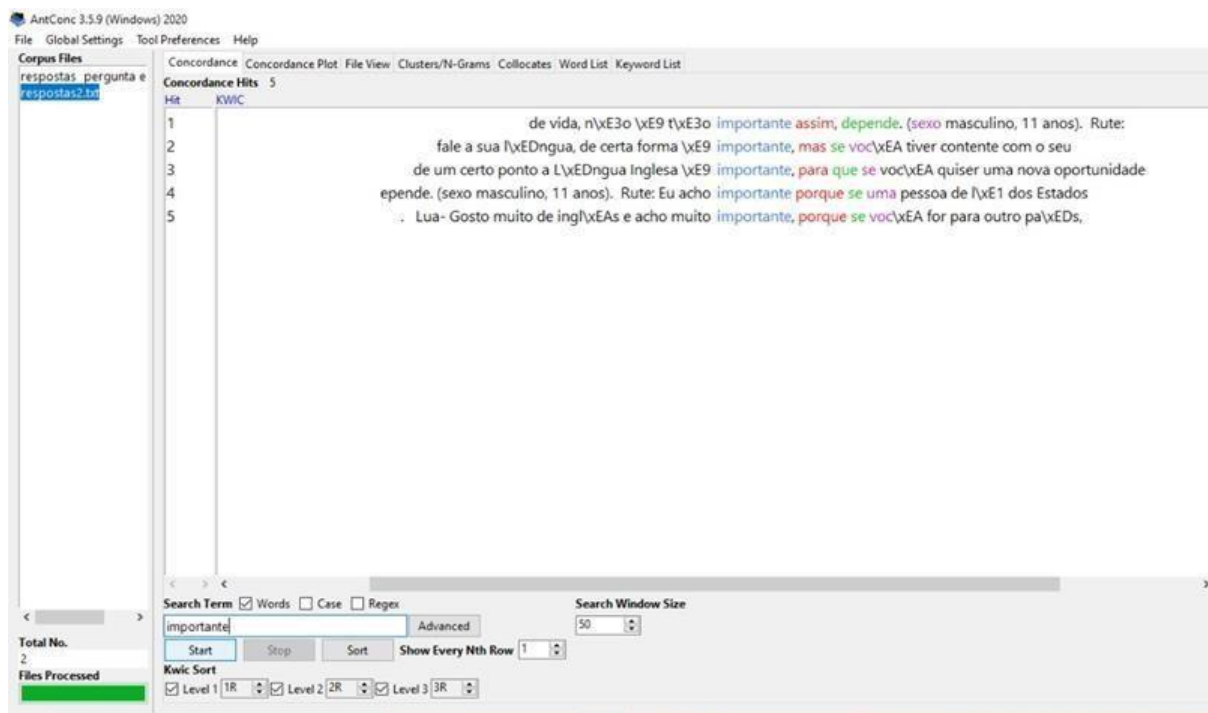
AntConc 3.5.9 (Windows) 2020

File Global Settings Tool Preferences Help

Corpus Files
respostas_pergunta e
respostas2.txt

Concordance | Concordance Plot | File View | Clusters/N-Grams | Collocates | Word List | Keyword List

Concordance Hits 5

Hit KWIC

1 de vida, n\xE3o \xE9 t\xE3o importante assim, depende. (sexo masculino, 11 anos). Rute:
2 fale a sua l\xEDngua, de certa forma \xE9 importante, mas se voc\xEA tiver contente com o seu
3 de um certo ponto a L\xEDngua Inglesa \xE9 importante, para que se voc\xEA quiser uma nova oportunidade
4 epende. (sexo masculino, 11 anos). Rute: Eu acho importante porque se uma pessoa de l\xE1 dos Estados
5 . Lua- Gosto muito de ingl\xEAs e acho muito importante, porque se voc\xEA for para outro pa\xEDs,

Search Term ☑ Words ☐ Case ☐ Regex
importante
Advanced
Search Window Size
50
Start Stop Sort
Show Every Nth Row 1
Kwic Sort
☑ Level 1 1R ☑ Level 2 2R ☑ Level 3 3R

Total No.
2
Files Processed